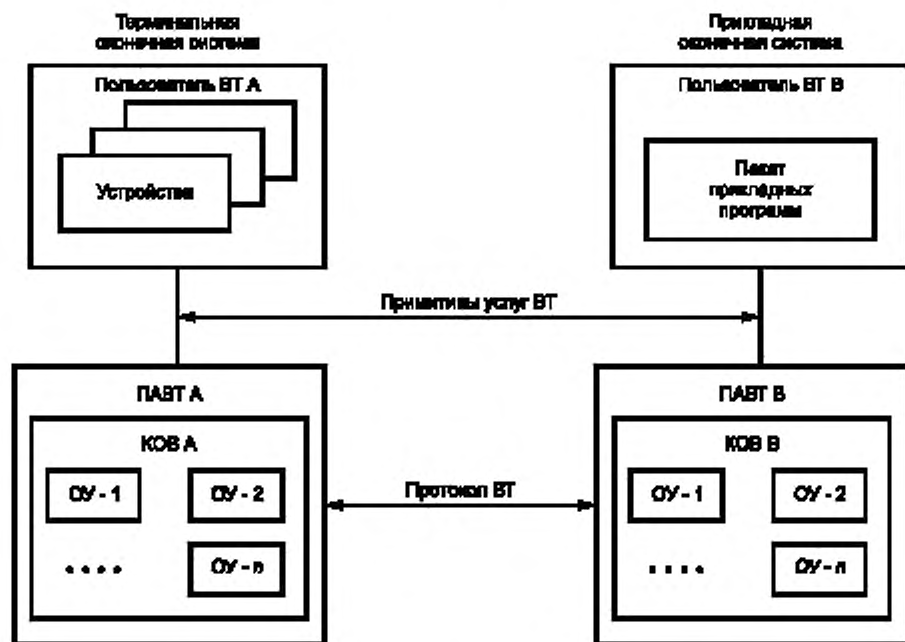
Терминальная оконечная система

Прикладная оконечная система

Пользователь ВТ А

Устройства

Пользователь ВТ В

Пакет прикладных программ

Примитивы услуг ВТ

ПАВТ А

КОВ А

ОУ - 1

ОУ - 2

. . . .

ОУ - n

Протокол ВТ

ПАВТ В

КОВ В

ОУ - 1

ОУ - 2

. . . .

ОУ - n